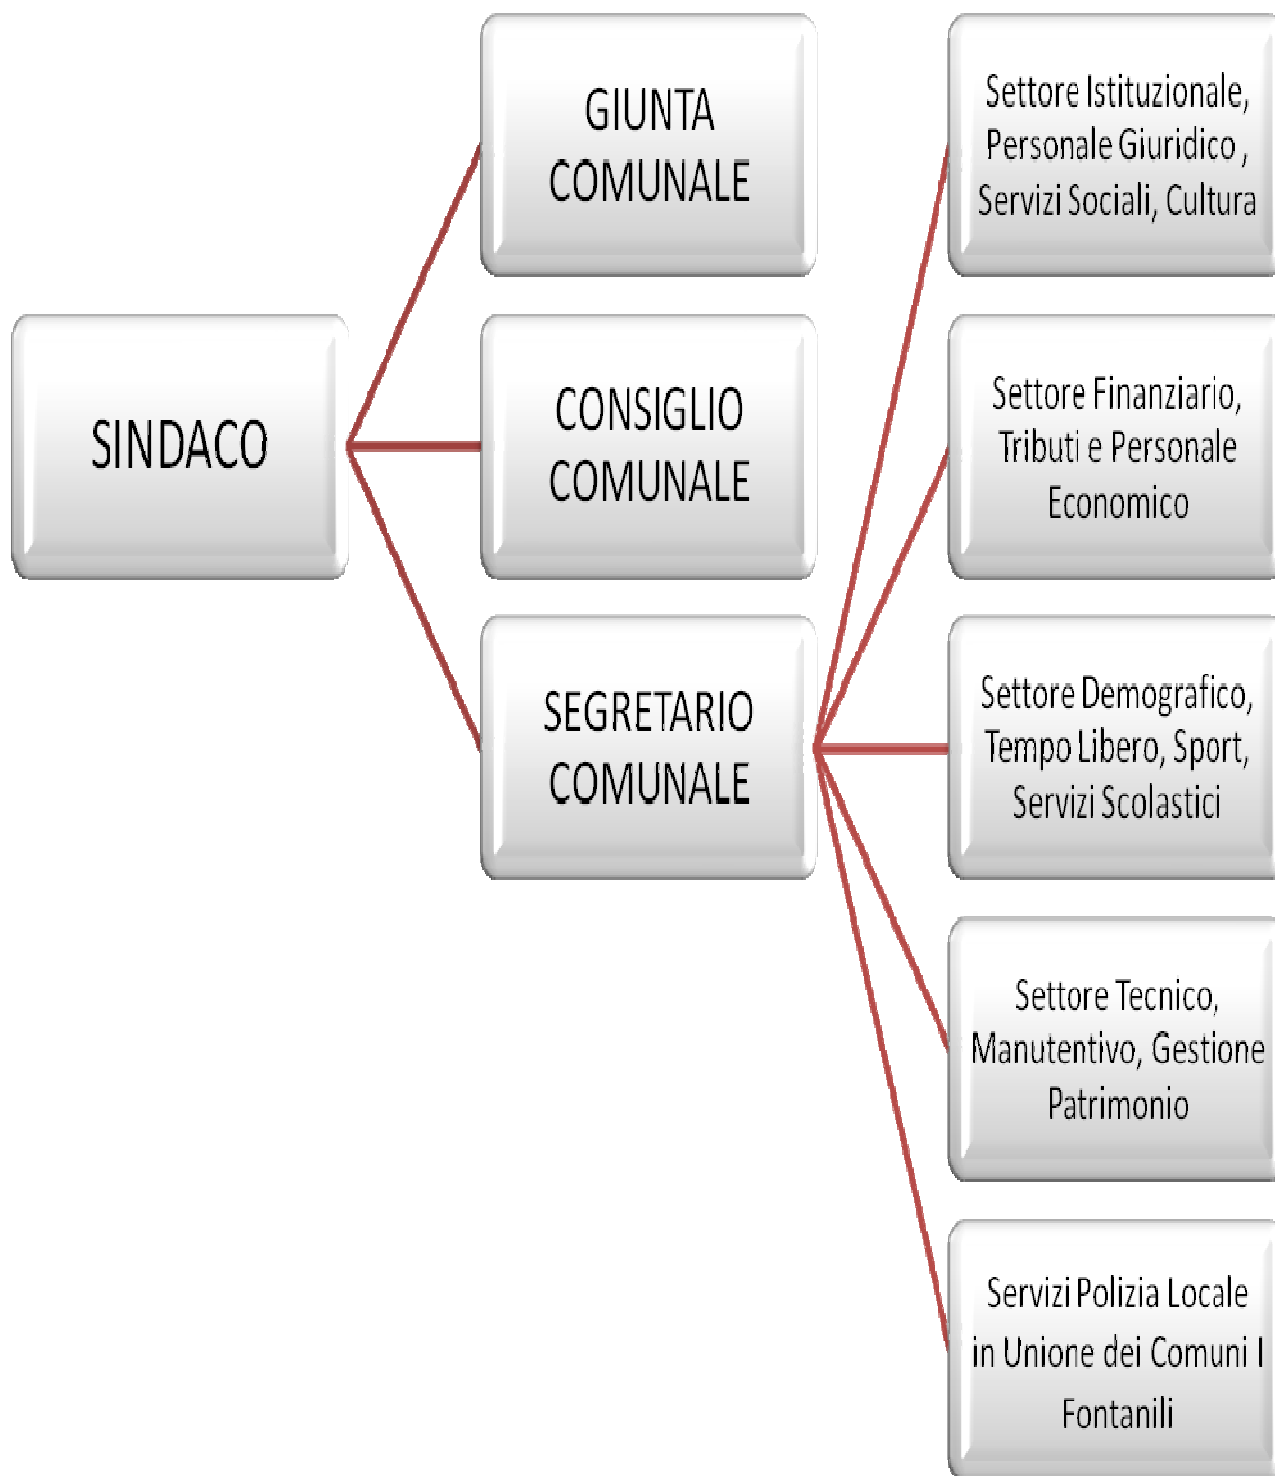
SINDACO

GIUNTA COMUNALE

CONSIGLIO COMUNALE

SEGRETARIO COMUNALE

Settore Istituzionale, Personale Giuridico , Servizi Sociali, Cultura

Settore Finanziario, Tributi e Personale Economico

Settore Demografico, Tempo Libero, Sport, Servizi Scolastici

Settore Tecnico, Manutentivo, Gestione Patrimonio

Servizi Polizia Locale in Unione dei Comuni I Fontanili